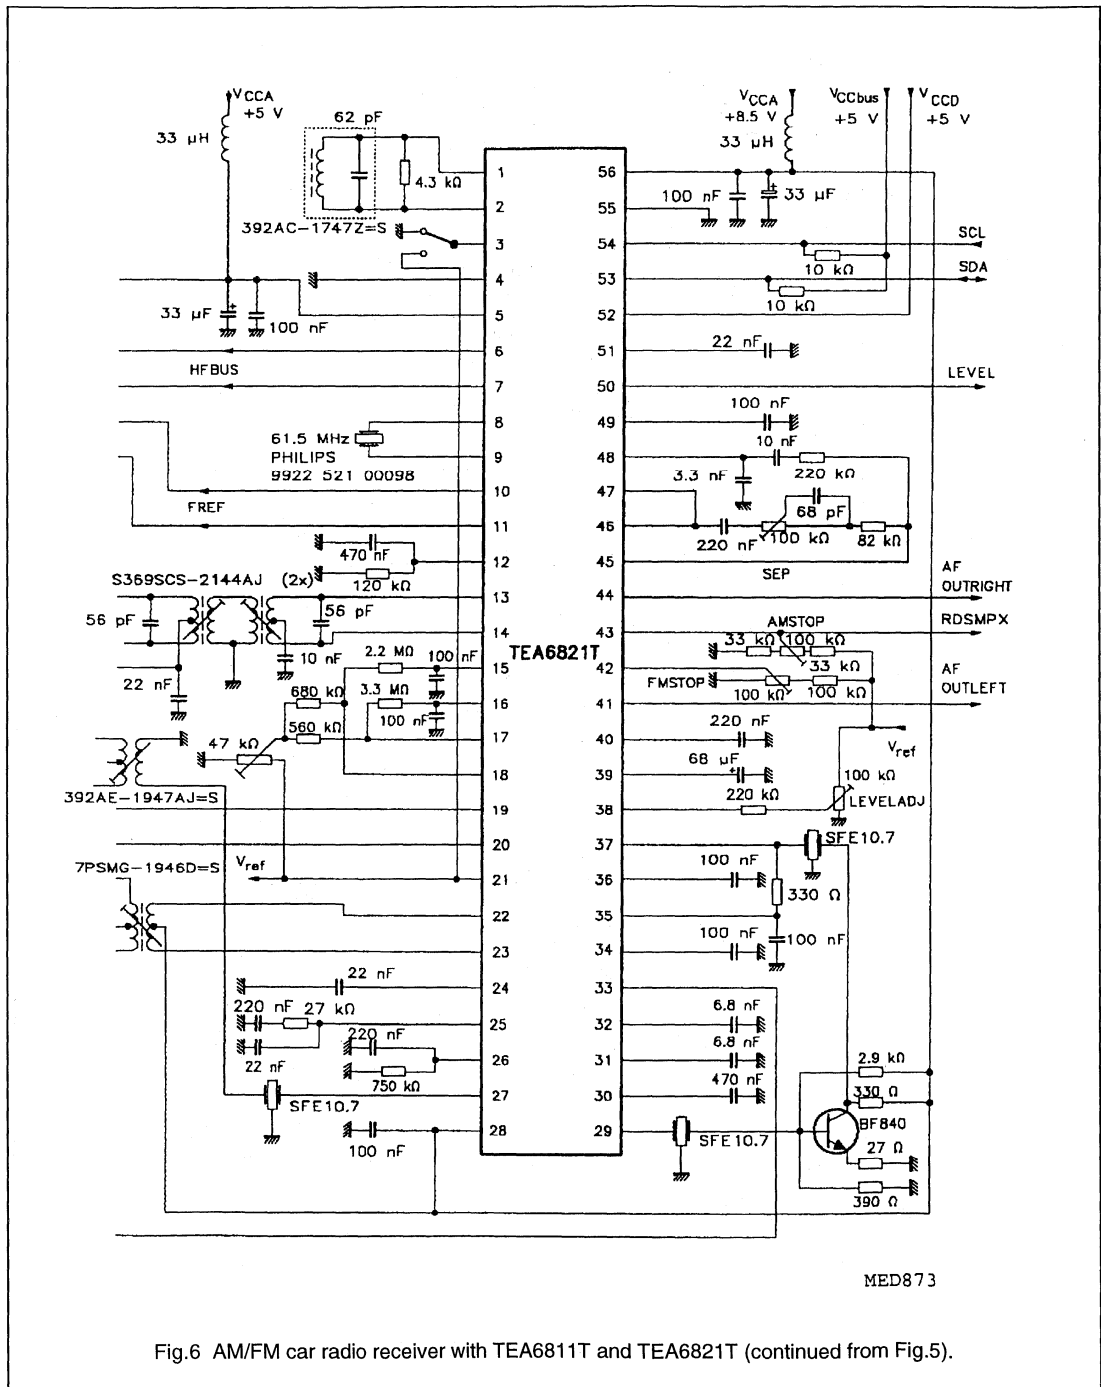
$V_{CCA}$
+5 V
33 μH
62 pF
4.3 kΩ
392AC−1747Z=S
33 μF
100 nF
HFBUS
61.5 MHz
PHILIPS
9922 521 00098
FREF
470 nF
(2x)
120 kΩ
S369SCS−2144AJ
56 pF
56 pF
10 nF
22 nF
2.2 MΩ
100 nF
680 kΩ
3.3 MΩ
100 nF
560 kΩ
47 kΩ
392AE−1947AJ=S
$V_{ref}$
7PSMG−1946D=S
22 nF
220 nF
27 kΩ
220 nF
22 nF
750 kΩ
SFE10.7
100 nF

1
2
3
4
5
6
7
8
9
10
11
12
13
14
15
16
17
18
19
20
21
22
23
24
25
26
27
28

TEA6821T

56
55
54
53
52
51
50
49
48
47
46
45
44
43
42
41
40
39
38
37
36
35
34
33
32
31
30
29

$V_{CCA}$
+8.5 V
33 μH
$V_{CCbus}$
+5 V
$V_{CCD}$
+5 V
100 nF
33 μF
SCL
10 kΩ
SDA
10 kΩ
22 nF
LEVEL
100 nF
10 nF
3.3 nF
220 kΩ
68 pF
220 nF
100 kΩ
82 kΩ
SEP
AF
OUTRIGHT
AMSTOP
RDSMPX
33 kΩ
100 kΩ
33 kΩ
FMSTOP
100 kΩ
100 kΩ
AF
OUTLEFT
220 nF
$V_{ref}$
68 μF
100 kΩ
220 kΩ
LEVELADJ
SFE10.7
100 nF
330 Ω
100 nF
100 nF
6.8 nF
6.8 nF
470 nF
2.9 kΩ
330 Ω
SFE10.7
BF840
27 Ω
390 Ω

MED873

Fig.6 AM/FM car radio receiver with TEA6811T and TEA6821T (continued from Fig.5).